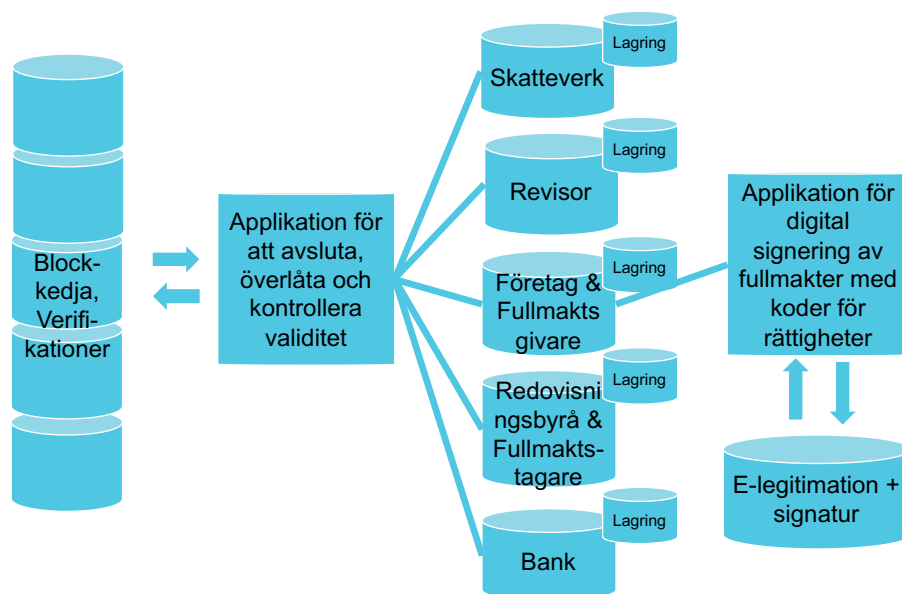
Block-kedja, Verifi-kationer

Applikation för att avsluta, överlåta och kontrollera validitet

Skatteverk
Lagring

Revisor
Lagring

Företag & Fullmakts givare
Lagring

Redovisningsbyrå & Fullmakts-tagare
Lagring

Bank
Lagring

Applikation för digital signering av fullmakter med koder för rättigheter

E-legitimation + signatur